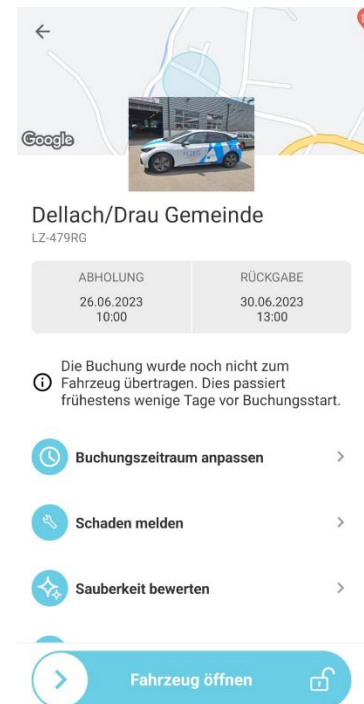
Google

Dellach/Drau Gemeinde
LZ-479RG

| ABHOLUNG | RÜCKGABE |
|---|---|
| 26.06.2023 10:00 | 30.06.2023 13:00 |

Die Buchung wurde noch nicht zum Fahrzeug übertragen. Dies passiert frühestens wenige Tage vor Buchungsstart.

Buchungszeitraum anpassen

Schaden melden

Sauberkeit bewerten

Fahrzeug öffnen